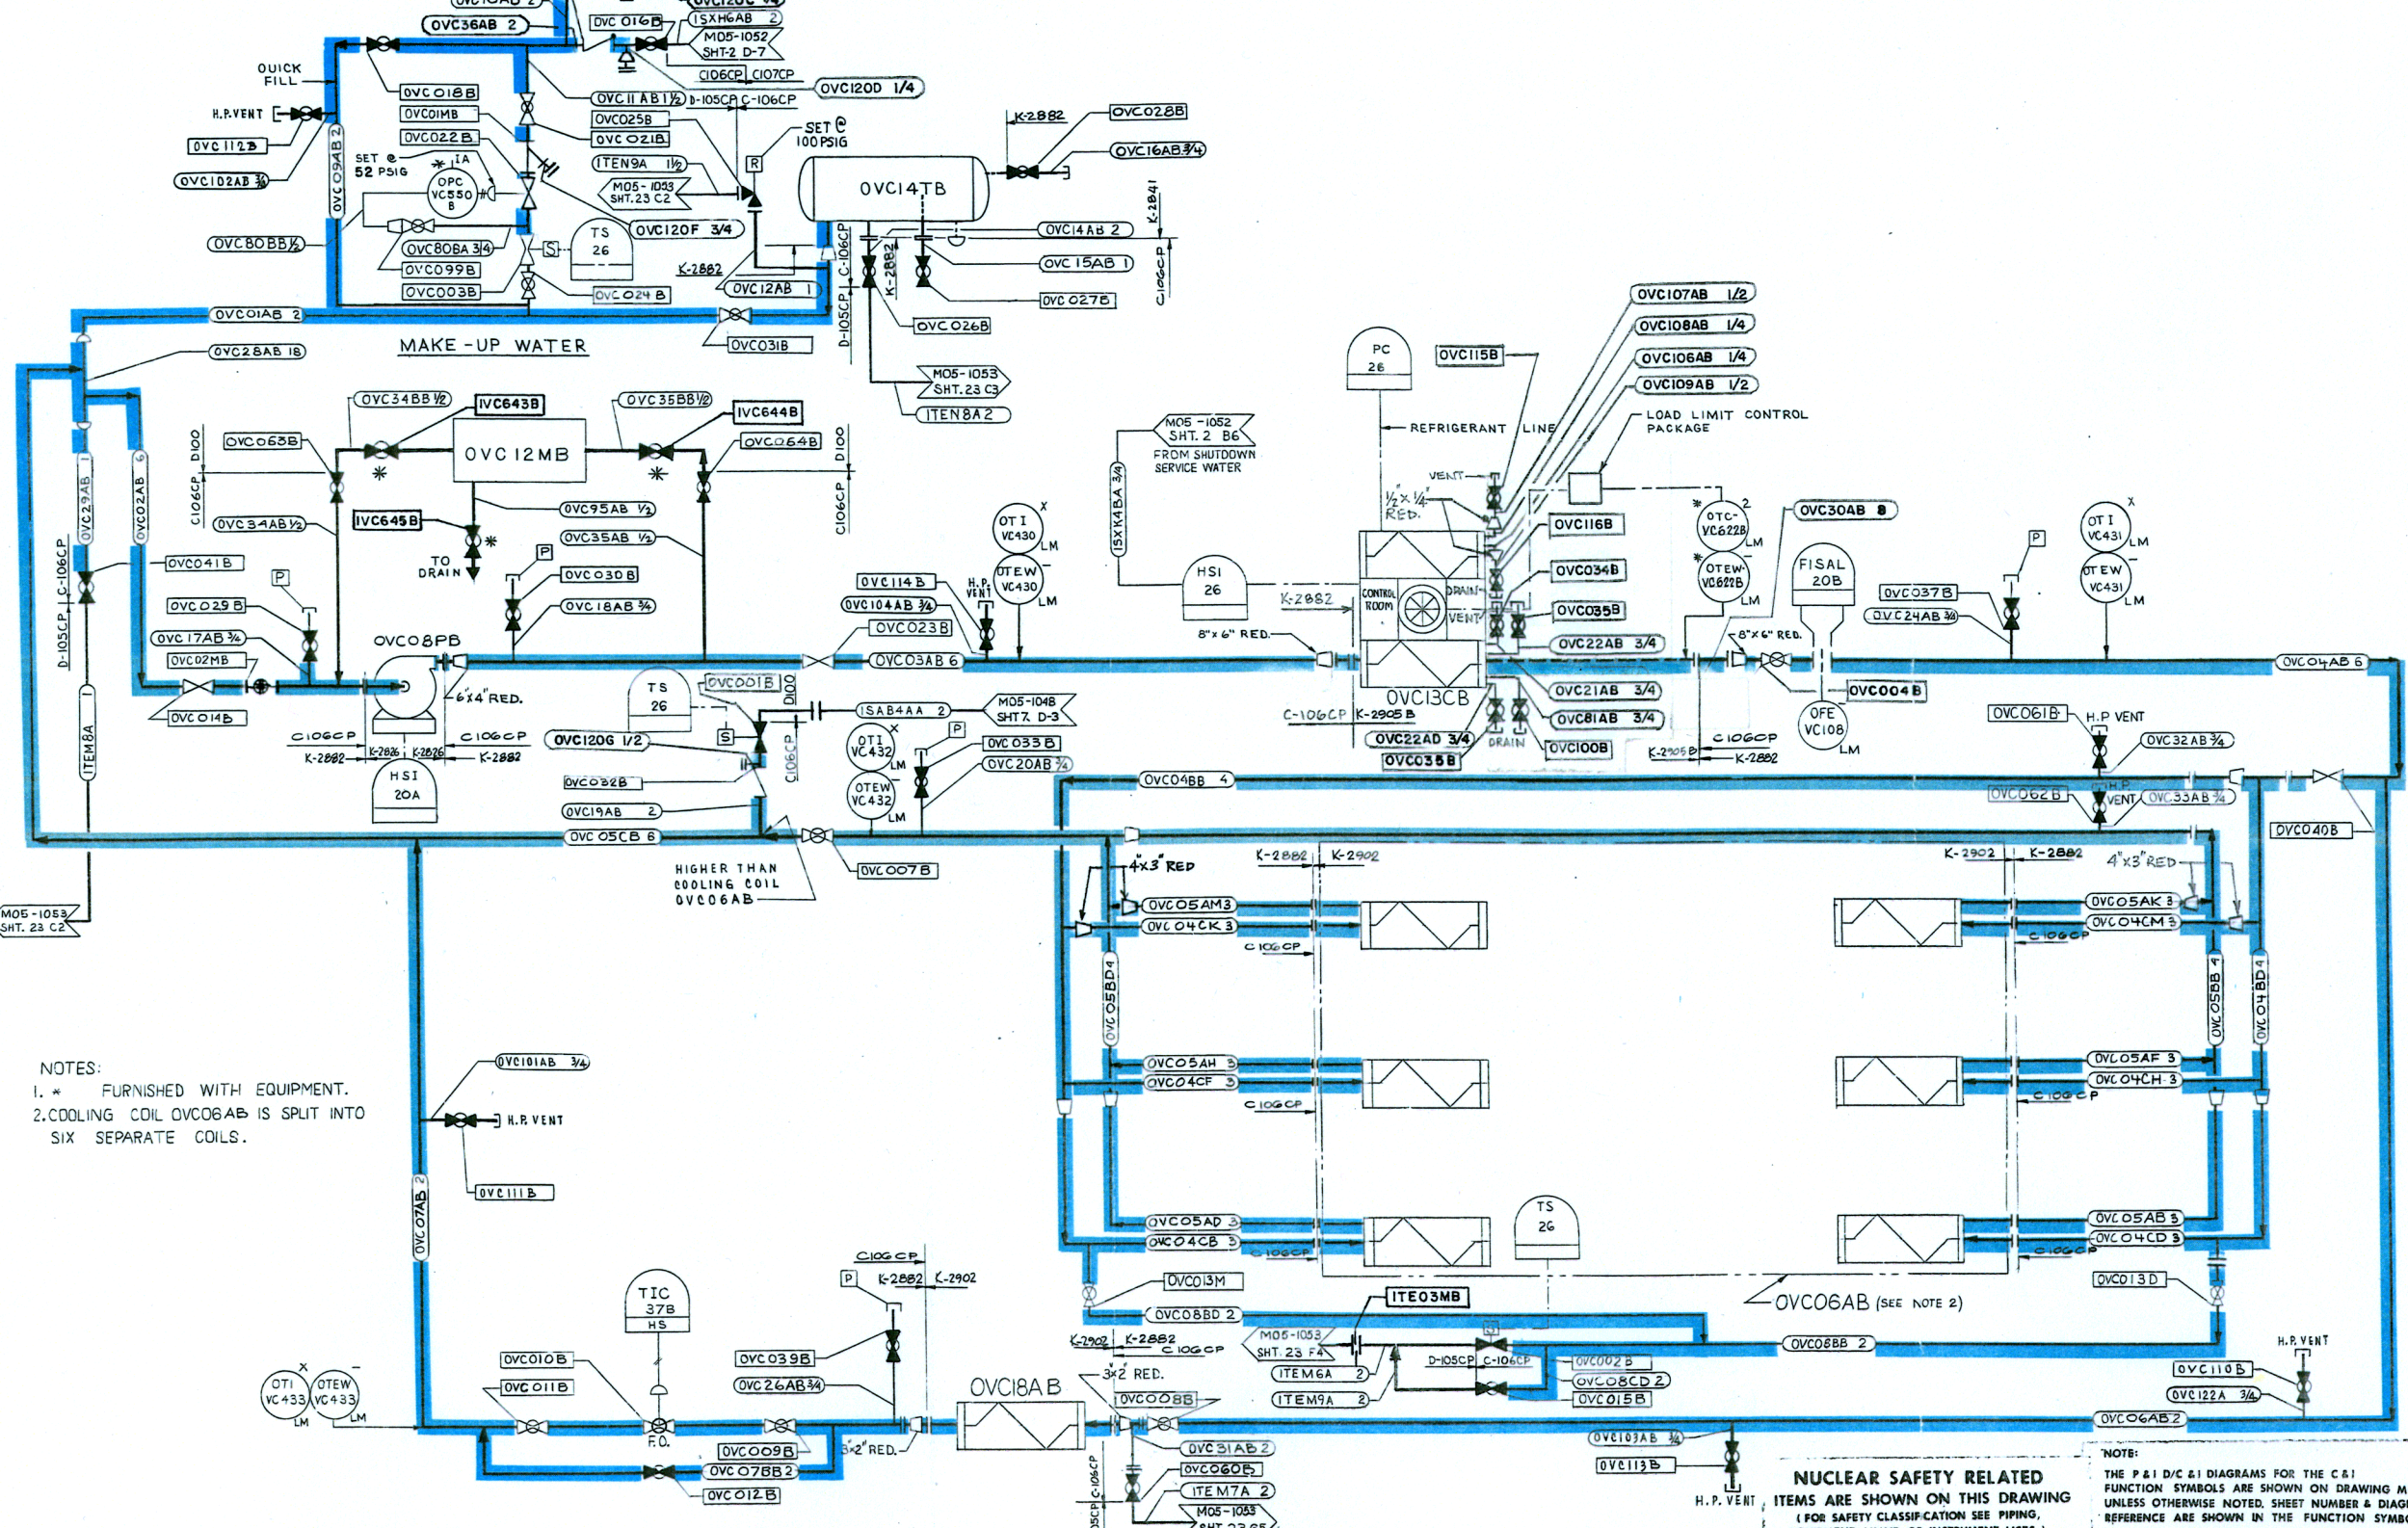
OVC36AB 2
OVC 016B
ISXH6AB 2
M05-1052 SHT-2 D-7
C106CP C107CP
OVC120D 1/4
QUICK FILL
H.P. VENT
OVC112B
OVC102AB 3/4
OVC018B
OVC01MB
OVC022B
OVC011AB 1½
OVC025B
OVC021B
ITEN9A 1½
M05-1053 SHT. 23 C2
D-105CP C-106CP
SET @ 100 PSIG
R
SET @ 52 PSIG
IA
OPC VC550 B
OVC094AB 2
OVC808A 3/4
OVC099B
OVC003B
S
TS 26
OVC120F 3/4
OVC024B
OVC12AB 1
K-2882
OVC14TB
K-2882
OVC028B
OVC16AB 3/4
OVC14AB 2
OVC 15AB 1
OVC 027B
K-2841
C106CP
K-2882
C-106CP
D-105CP
OVC026B
OVC80BB ½
OVC01AB 2
OVC031B
OVC28AB 18
MAKE-UP WATER
M05-1053 SHT. 23 C3
ITEN8A2
OVC107AB 1/2
OVC108AB 1/4
OVC106AB 1/4
OVC109AB 1/2
PC 26
OVC115B
REFRIGERANT LINE
LOAD LIMIT CONTROL PACKAGE
OVC34BB ½
IVC643B
OVC 12MB
OVC35BB ½
IVC644B
OVC064B
OVC063B
D100
C106CP
D100
C106CP
OVC34AB ½
IVC645B
TO DRAIN
OVC95AB ½
OVC35AB ½
OVC030B
OVC18AB 3/4
P
M05-1052 SHT. 2 B6
FROM SHUTDOWN SERVICE WATER
15XK4BA 3/4
VENT
½"x¼" RED.
OVC116B
OTC-VC622B
OVC30AB 8
OTI VC431
OTEW VC431
LM
X
OVC041B
OVC029B
OVC17AB 3/4
OVC02MB
OVC014B
OVC29AB 1
OVC02AB 6
D-105CP C-106CP
ITEM8A
OVC08PB
6"x4" RED.
C106CP
K-2882
K-2826
K-2826
C106CP
K-2882
HSI 20A
OTI VC430
OTEW VC430
H.P. VENT
OVC114B
OVC104AB 3/4
OVC023B
OVC03AB 6
HSI 26
K-2882
8"x6" RED.
CONTROL ROOM
DRAIN
VENT
OVC034B
OVC035B
OVC22AB 3/4
OVC21AB 3/4
OVC81AB 3/4
OTEW-VC622B
FISAL 20B
OVC037B
OVC24AB 3/4
8"x6" RED.
OVC004B
OFE VC108
OVC04AB 6
TS 26
OVC001B
D100
OVC120G 1/2
S
ISAB4AA 2
M05-104B SHT.7 D-3
OTI VC432
OTEW VC432
P
OVC033B
OVC20AB 3/4
C106CP
OVC032B
OVC19AB 2
OVC 05CB 6
OVC13CB
C-106CP K-2905B
OVC22AD 3/4
OVC038B
DRAIN
OVC100B
K-2905B
C106CP
K-2882
OVC061B
H.P VENT
OVC32AB 3/4
OVC04BB 4
OVC062B
H.P VENT
OVC33AB 3/4
OVC040B
HIGHER THAN COOLING COIL OVC06AB
OVC007B
M05-1053 SHT. 23 C2
K-2882
K-2902
4"x3" RED
OVC05AM 3
OVC04CK 3
C106CP
K-2902
K-2882
4"x3" RED
OVC05AK 3
OVC04CM 3
C106CP
OVC05BD 4
OVC05BB 4
OVC04BD 4
NOTES:
1. * FURNISHED WITH EQUIPMENT.
2. COOLING COIL OVC06AB IS SPLIT INTO SIX SEPARATE COILS.
OVC101AB 3/4
H.P. VENT
OVC111B
OVC05AH 3
OVC04CF 3
C106CP
OVC05AF 3
OVC04CH 3
C106CP
OVC07AB 2
OVC05AD 3
OVC04CB 3
C106CP
TS 26
OVC05AB 3
OVC04CD 3
C106CP
OVC013M
OVC013D
OVC08BD 2
ITE03MB
OVC06AB (SEE NOTE 2)
TIC 37B HS
C106CP
P
K-2882
K-2902
K-2902
K-2882
C106CP
M05-1053 SHT. 23 F4
ITEM6A 2
ITEM9A 2
D-105CP C-106CP
OVC002B
OVC08CD 2
OVC015B
OVC08BB 2
H.P. VENT
OVC110B
OVC122A 3/4
OTI VC433
OTEW VC433
LM
OVC010B
OVC011B
OVC039B
OVC26AB 3/4
3"x2" RED.
OVC18AB
OVC008B
F.O.
OVC009B
OVC07BB 2
OVC012B
3"x2" RED.
OVC31AB 2
OVC060B
ITEM7A 2
M05-1053 SHT. 23 C5
C106CP
D-105CP
OVC06AB 2
OVC103AB 3/4
OVC113B
H.P. VENT
NUCLEAR SAFETY RELATED
ITEMS ARE SHOWN ON THIS DRAWING
(FOR SAFETY CLASSIFICATION SEE PIPING,
NOTE:
THE P & I D/C & I DIAGRAMS FOR THE C & I FUNCTION SYMBOLS ARE SHOWN ON DRAWING M
UNLESS OTHERWISE NOTED, SHEET NUMBER & DIAG
REFERENCE ARE SHOWN IN THE FUNCTION SYMB